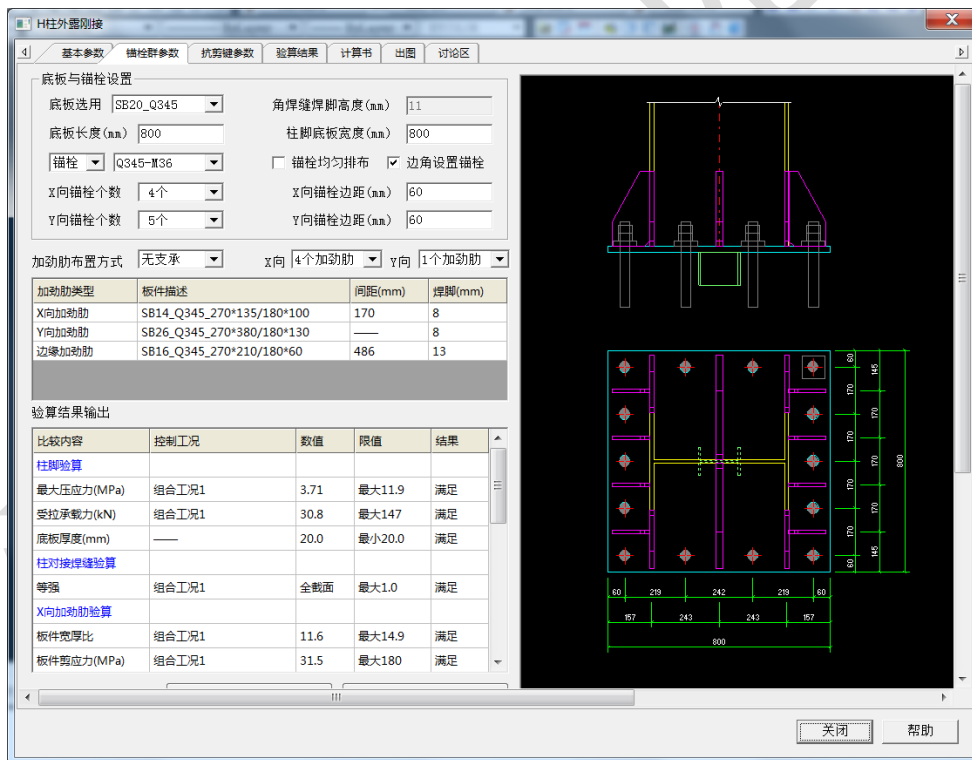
H柱外露刚接

基本参数 | 锚栓群参数 | 抗剪键参数 | 验算结果 | 计算书 | 出图 | 讨论区

底板与锚栓设置

底板选用 SB20_Q345
角焊缝焊脚高度(mm) 11
底板长度(mm) 800
柱脚底板宽度(mm) 800
锚栓 Q345-M36
锚栓均匀排布
边角设置锚栓
X向锚栓个数 4个
X向锚栓边距(mm) 60
Y向锚栓个数 5个
Y向锚栓边距(mm) 60

加劲肋布置方式 无支承
X向 4个加劲肋
Y向 1个加劲肋

| 加劲肋类型 | 板件描述 | 间距(mm) | 焊脚(mm) |
|---|---|---|---|
| X向加劲肋 | SB14_Q345_270*135/180*100 | 170 | 8 |
| Y向加劲肋 | SB26_Q345_270*380/180*130 | —— | 8 |
| 边缘加劲肋 | SB16_Q345_270*210/180*60 | 486 | 13 |

验算结果输出

| 比较内容 | 控制工况 | 数值 | 限值 | 结果 |
|---|---|---|---|---|
| 柱脚验算 | | | | |
| 最大压应力(MPa) | 组合工况1 | 3.71 | 最大11.9 | 满足 |
| 受拉承载力(kN) | 组合工况1 | 30.8 | 最大147 | 满足 |
| 底板厚度(mm) | —— | 20.0 | 最小20.0 | 满足 |
| 柱对接焊缝验算 | | | | |
| 等强 | 组合工况1 | 全截面 | 最大1.0 | 满足 |
| X向加劲肋验算 | | | | |
| 板件宽厚比 | 组合工况1 | 11.6 | 最大14.9 | 满足 |
| 板件剪应力(MPa) | 组合工况1 | 31.5 | 最大180 | 满足 |

60 145 170 170 170 170 170 170 145 60 800
60 219 242 219 60
157 243 243 157
800

关闭
帮助